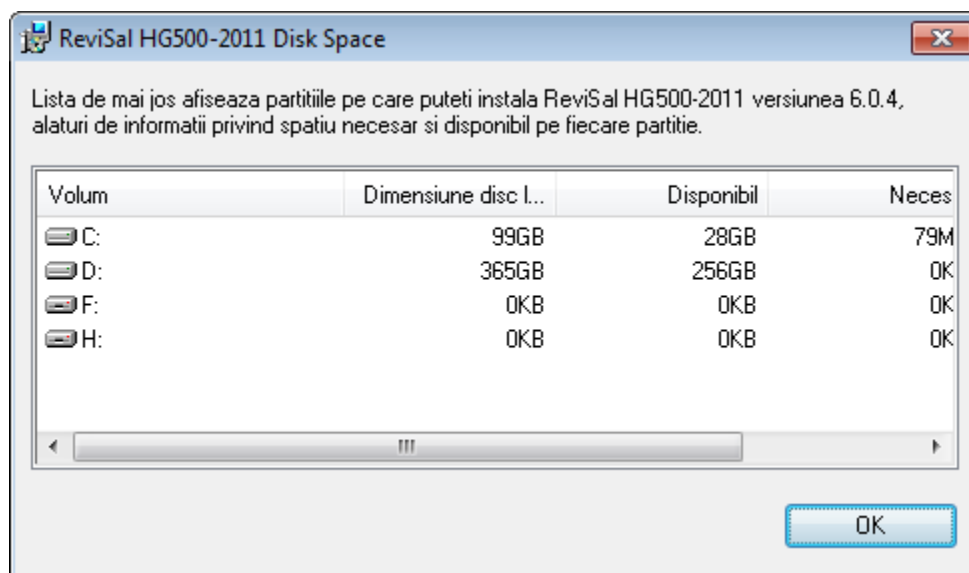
ReviSal HG500-2011 Disk Space

Lista de mai jos afiseaza partitiile pe care puteti instala ReviSal HG500-2011 versiunea 6.0.4, alaturi de informatii privind spatiu necesar si disponibil pe fiecare partitie.

| Volum | Dimensiune disc l... | Disponibil | Neces |
|---|---|---|---|
| C: | 99GB | 28GB | 79M |
| D: | 365GB | 256GB | 0K |
| F: | 0KB | 0KB | 0K |
| H: | 0KB | 0KB | 0K |

OK